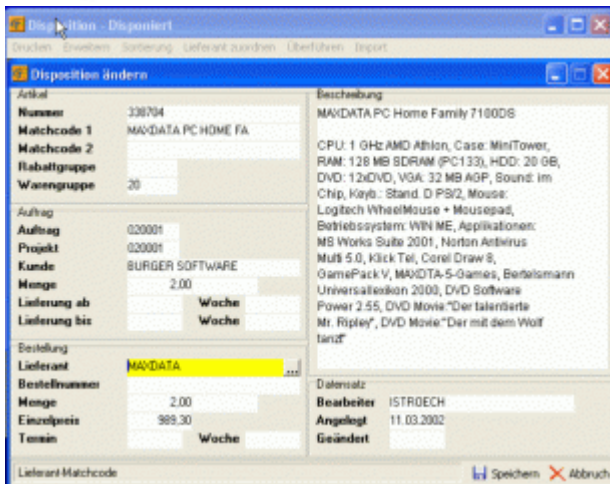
Disposition - Disponiert

Drucken Erweitern Sortierung Lieferant zuordnen Überführen Import

Disposition ändern

Artikel
Nummer 338704
Matchcode 1 MAXDATA PC HOME FA
Matchcode 2
Rabattgruppe
Warengruppe 20

Auftrag
Auftrag 020001
Projekt 020001
Kunde BURGER SOFTWARE
Menge 2,00
Lieferung ab Woche
Lieferung bis Woche

Bestellung
Lieferant MAXDATA ...
Bestellnummer
Menge 2,00
Einzelpreis 989,30
Termin Woche

Beschreibung
MAXDATA PC Home Family 7100DS

CPU: 1 GHz AMD Athlon, Case: MiniTower, RAM: 128 MB SDRAM (PC133), HDD: 20 GB, DVD: 12xDVD, VGA: 32 MB AGP, Sound: im Chip, Keyb.: Stand. D PS/2, Mouse: Logitech WheelMouse + Mousepad, Betriebssystem: WIN ME, Applikationen: MS Works Suite 2001, Norton Antivirus Multi 5.0, Klick Tel, Corel Draw 8, GamePack V, MAXDTA-5-Games, Bertelsmann Universallexikon 2000, DVD Software Power 2.55, DVD Movie:"Der talentierte Mr. Ripley", DVD Movie:"Der mit dem Wolf tanzt"

Datensatz
Bearbeiter ISTROECH
Angelegt 11.03.2002
Geändert

Lieferant-Matchcode

Speichern Abbruch